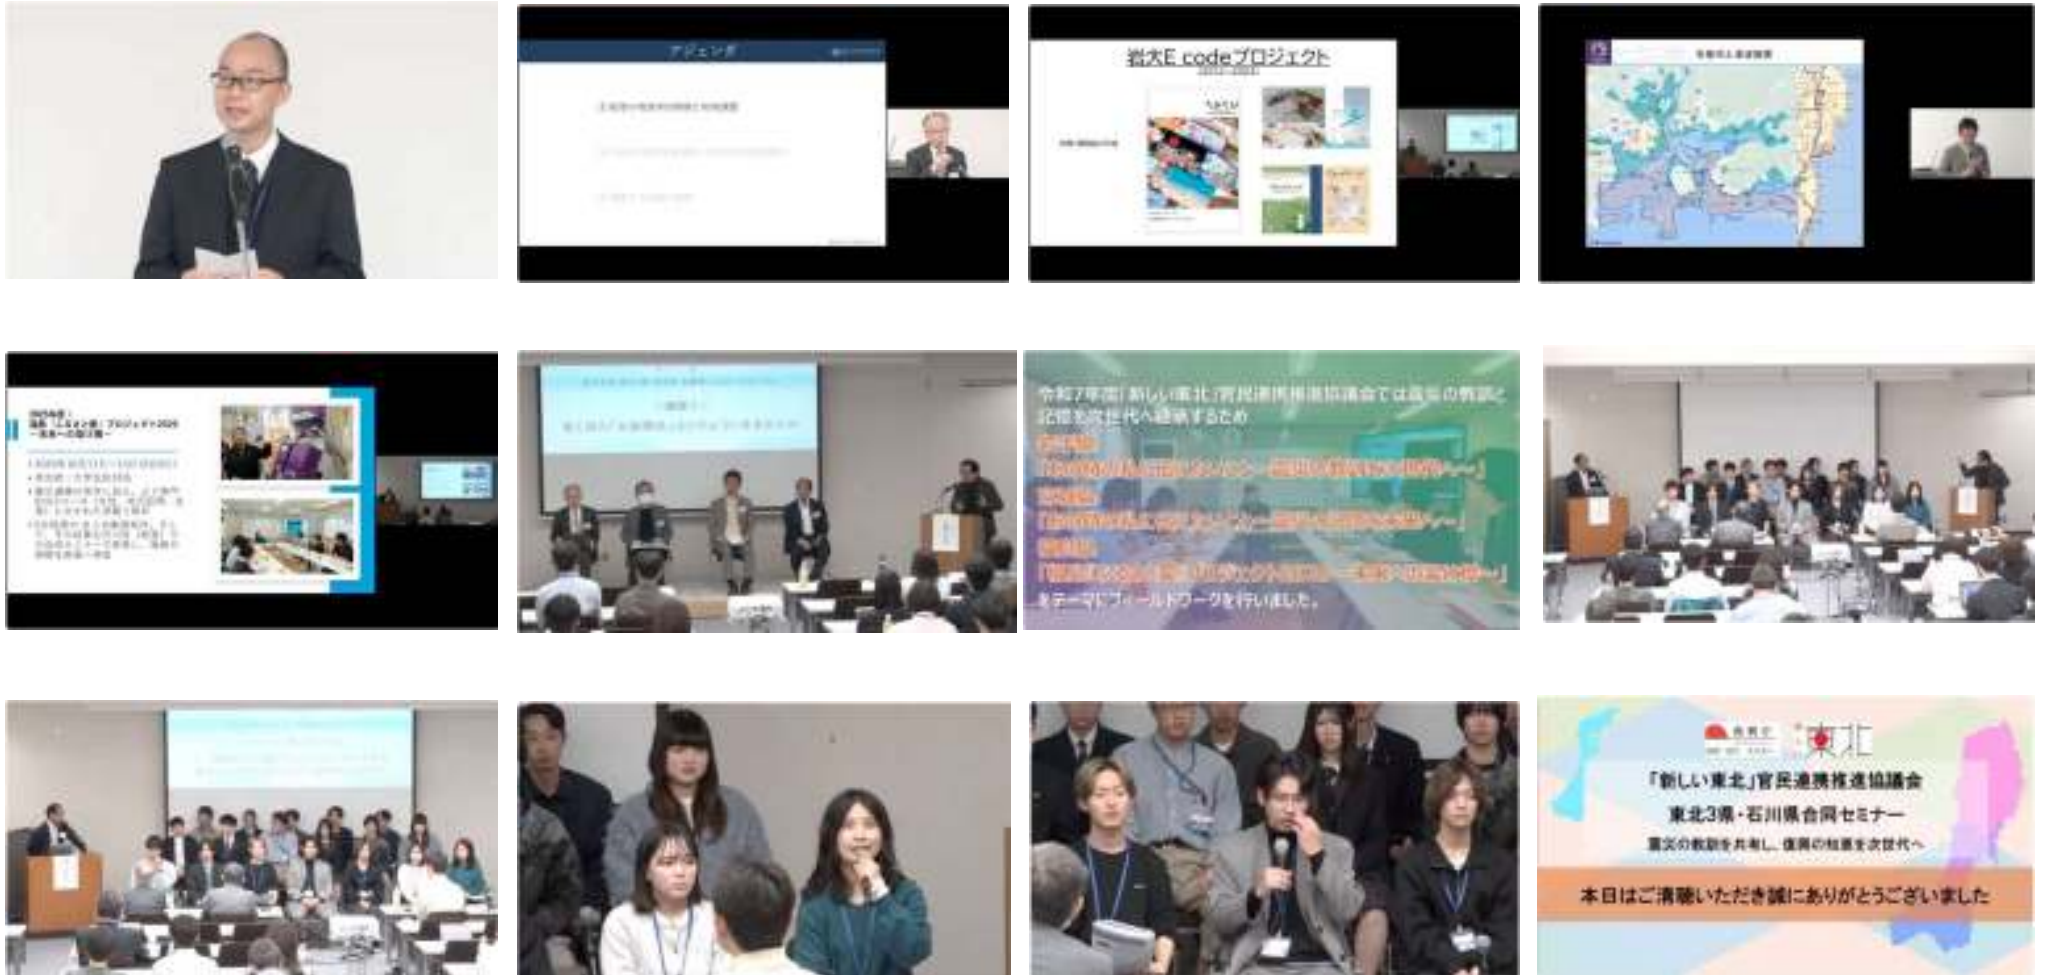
アジェンダ

岩大E codeプロジェクト

令和7年度「新しい東北」官民連携推進協議会では震災の教訓と記憶を次世代へ継承するため
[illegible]
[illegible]
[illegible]
をテーマにフィールドワークを行いました。

「新しい東北」官民連携推進協議会
東北3県・石川県合同セミナー
震災の教訓を共有し、復興の知恵を次世代へ
本日はご清聴いただき誠にありがとうございました